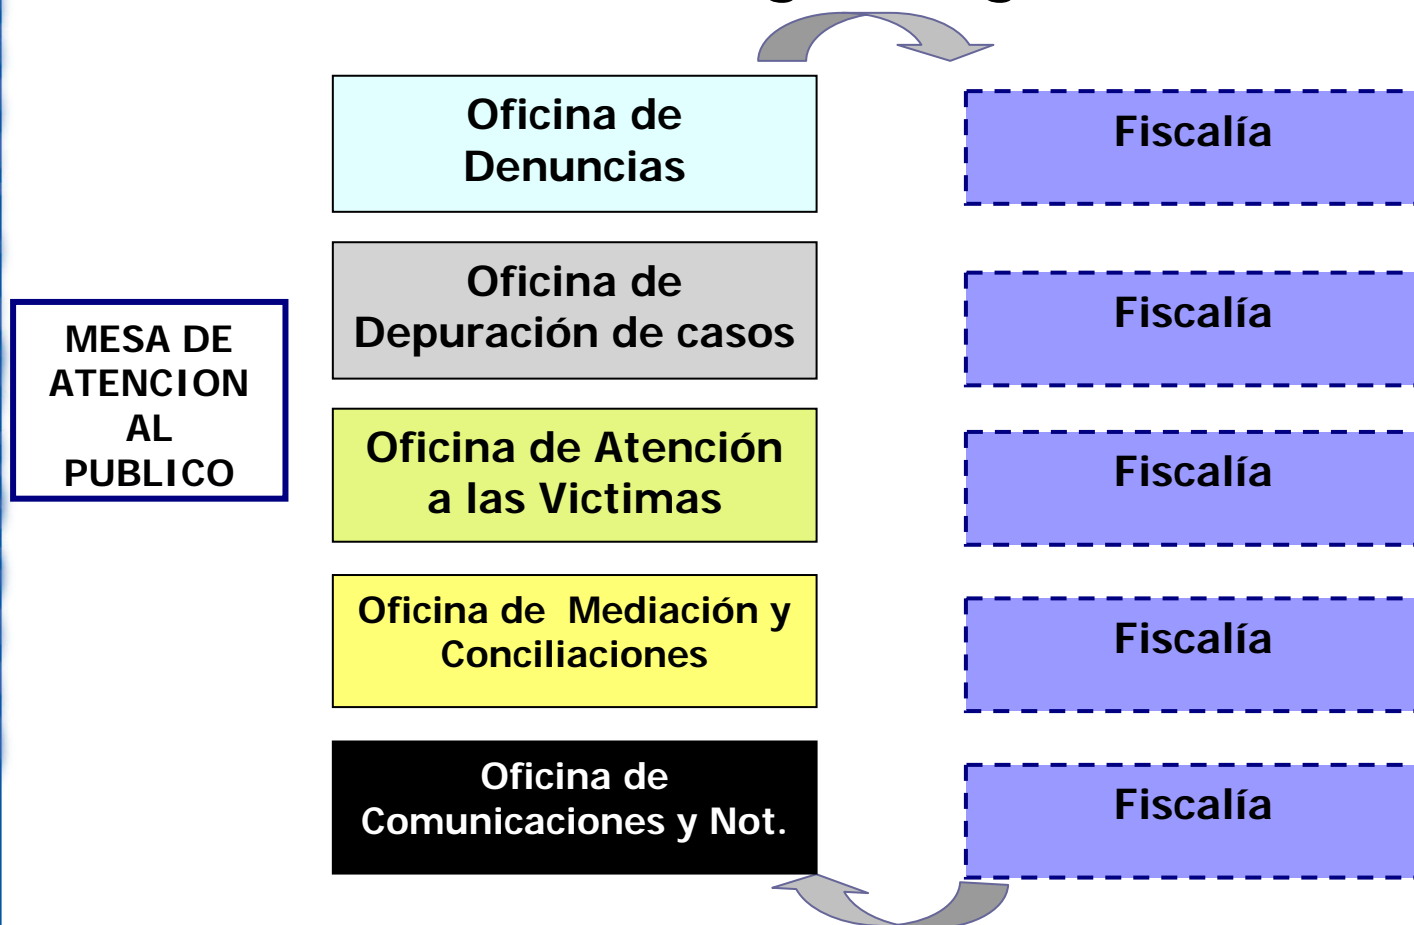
MESA DE ATENCION AL PUBLICO

Oficina de Denuncias

Oficina de Depuración de casos

Oficina de Atención a las Victimas

Oficina de Mediación y Conciliaciones

Oficina de Comunicaciones y Not.

Fiscalía

Fiscalía

Fiscalía

Fiscalía

Fiscalía